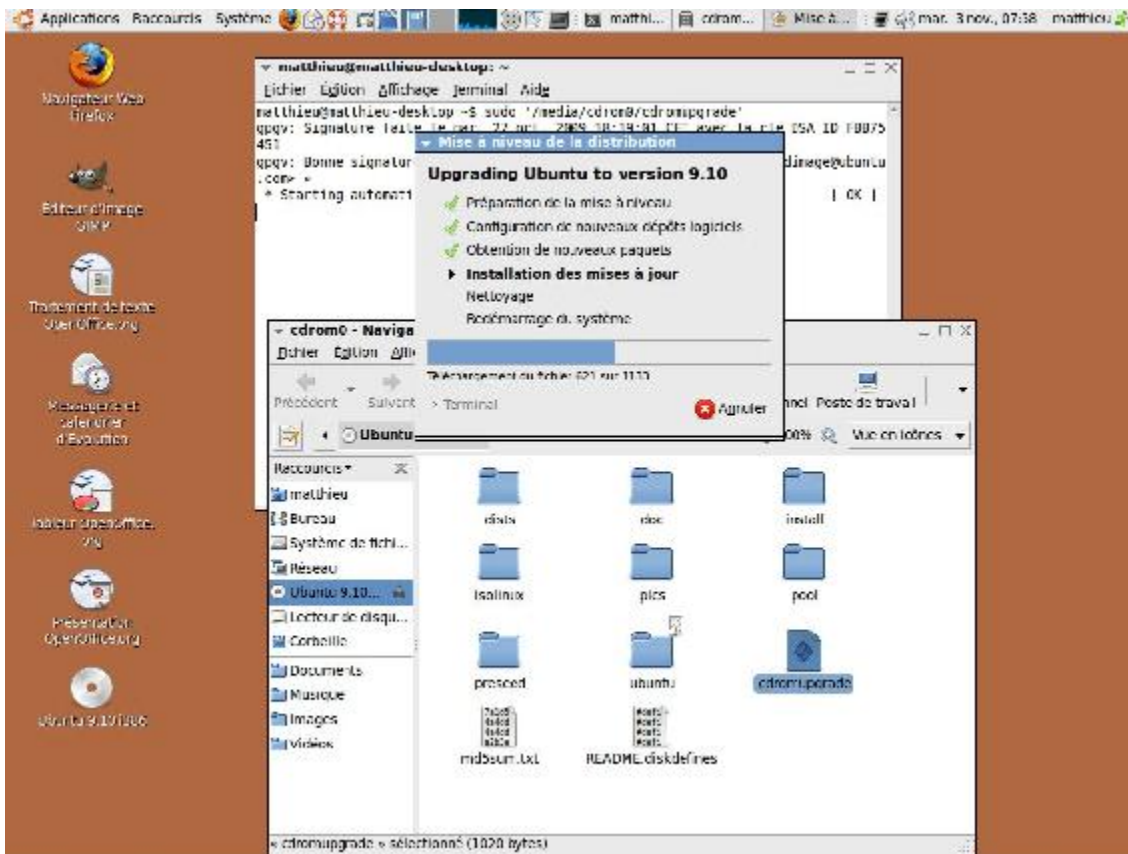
Applications Raccourcis Système matthi... cdrom... Mise à ... mar. 3 nov., 07:38 matthieu

Navigateur Web Firefox

Éditeur d'image GIMP

Traitement de texte OpenOffice.org

Messagerie et calendrier d'Evolution

Tableur OpenOffice.org

Présentation OpenOffice.org

Ubuntu 9.10 i386

matthieu@matthieu-desktop: ~
Fichier Édition Affichage Terminal Aide
matthieu@matthieu-desktop:~$ sudo '/media/cdrom0/cdromupgrade'
gpgv: Signature faite le mar. 27 oct. 2009 18:19:01 CET avec la clé DSA ID FBB75451
gpgv: Bonne signature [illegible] cdimage@ubuntu.com»
* Starting automati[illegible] [ OK ]

Mise à niveau de la distribution
Upgrading Ubuntu to version 9.10
Préparation de la mise à niveau
Configuration de nouveaux dépôts logiciels
Obtention de nouveaux paquets
Installation des mises à jour
Nettoyage
Redémarrage du système
Téléchargement du fichier 621 sur 1110
Terminal
Annuler

cdrom0 - Naviga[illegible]
Fichier Édition Affi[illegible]
Précédent Suivant
Ubuntu
Poste de travail
100% Vue en icônes

Raccourcis
matthieu
Bureau
Système de fichi...
Réseau
Ubuntu 9.10...
Lecteur de disqu...
Corbeille
Documents
Musique
Images
Vidéos

dists
doc
install
isolinux
pics
pool
preseed
ubuntu
cdromupgrade
md5sum.txt
README.diskdefines

« cdromupgrade » sélectionné (1020 bytes)